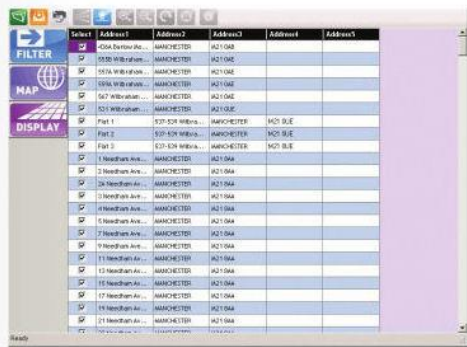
FILTER

MAP

DISPLAY

| Select | Address1 | Address2 | Address3 | Address4 | Address5 |
|---|---|---|---|---|---|
| ☑ | 406A Barlow Av... | MANCHESTER | M21 0AB | | |
| ☑ | 555B Wilbraham... | MANCHESTER | M21 0AE | | |
| ☑ | 557A Wilbraham... | MANCHESTER | M21 0AE | | |
| ☑ | 559A Wilbraham... | MANCHESTER | M21 0AE | | |
| ☑ | 567 Wilbraham... | MANCHESTER | M21 0AE | | |
| ☑ | 521 Wilbraham... | MANCHESTER | M21 0UE | | |
| ☑ | Flat 1 | 537-539 Wilbra... | MANCHESTER | M21 0UE | |
| ☑ | Flat 2 | 537-539 Wilbra... | MANCHESTER | M21 0UE | |
| ☑ | Flat 3 | 537-539 Wilbra... | MANCHESTER | M21 0UE | |
| ☑ | 1 Needham Ave... | MANCHESTER | M21 8AA | | |
| ☑ | 2 Needham Ave... | MANCHESTER | M21 8AA | | |
| ☑ | 2A Needham Av... | MANCHESTER | M21 8AA | | |
| ☑ | 3 Needham Ave... | MANCHESTER | M21 8AA | | |
| ☑ | 4 Needham Ave... | MANCHESTER | M21 8AA | | |
| ☑ | 5 Needham Ave... | MANCHESTER | M21 8AA | | |
| ☑ | 7 Needham Ave... | MANCHESTER | M21 8AA | | |
| ☑ | 9 Needham Ave... | MANCHESTER | M21 8AA | | |
| ☑ | 11 Needham Av... | MANCHESTER | M21 8AA | | |
| ☑ | 13 Needham Av... | MANCHESTER | M21 8AA | | |
| ☑ | 15 Needham Av... | MANCHESTER | M21 8AA | | |
| ☑ | 17 Needham Av... | MANCHESTER | M21 8AA | | |
| ☑ | 19 Needham Av... | MANCHESTER | M21 8AA | | |
| ☑ | 21 Needham Av... | MANCHESTER | M21 8AA | | |

Ready